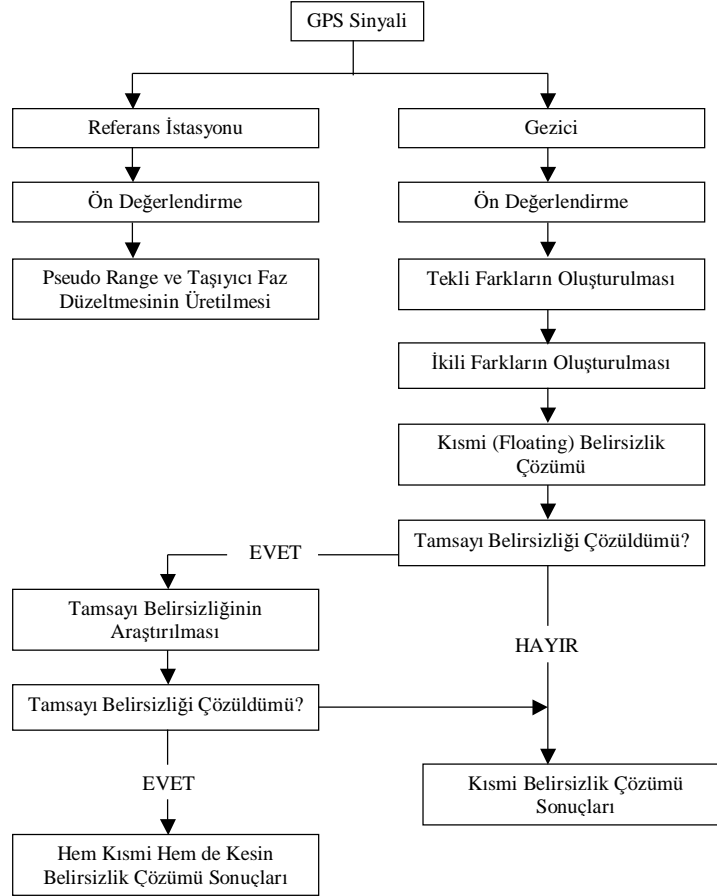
GPS Sinyali

Referans İstasyonu

Ön Değerlendirme

Pseudo Range ve Taşıyıcı Faz Düzeltmesinin Üretilmesi

Gezici

Ön Değerlendirme

Tekli Farkların Oluşturulması

İkili Farkların Oluşturulması

Kısmi (Floating) Belirsizlik Çözümü

Tamsayı Belirsizliği Çözüldümü?

EVET

Tamsayı Belirsizliğinin Araştırılması

HAYIR

Tamsayı Belirsizliği Çözüldümü?

EVET

Kısmi Belirsizlik Çözümü Sonuçları

Hem Kısmi Hem de Kesin Belirsizlik Çözümü Sonuçları